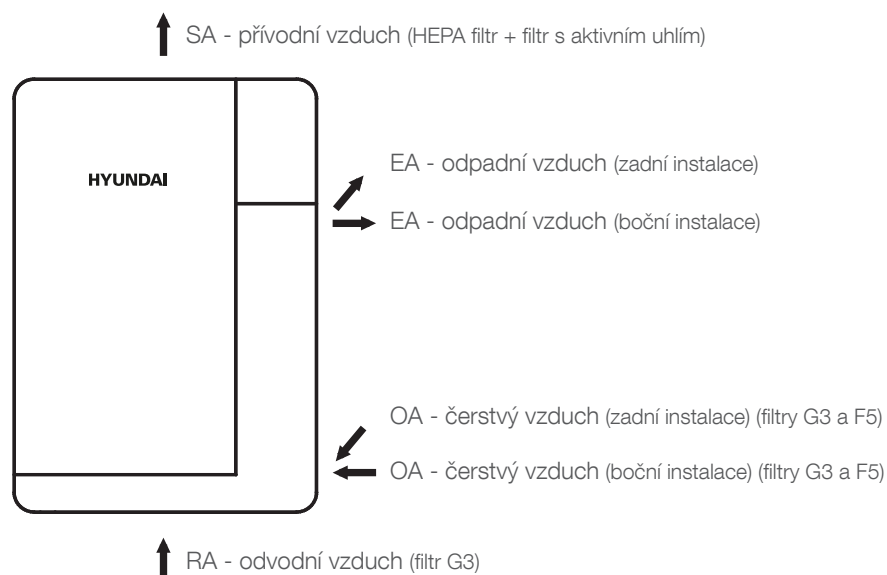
SA - přívodní vzduch (HEPA filtr + filtr s aktivním uhlím)

HYUNDAI

EA - odpadní vzduch (zadní instalace)

EA - odpadní vzduch (boční instalace)

OA - čerstvý vzduch (zadní instalace) (filtry G3 a F5)

OA - čerstvý vzduch (boční instalace) (filtry G3 a F5)

RA - odvodní vzduch (filtr G3)